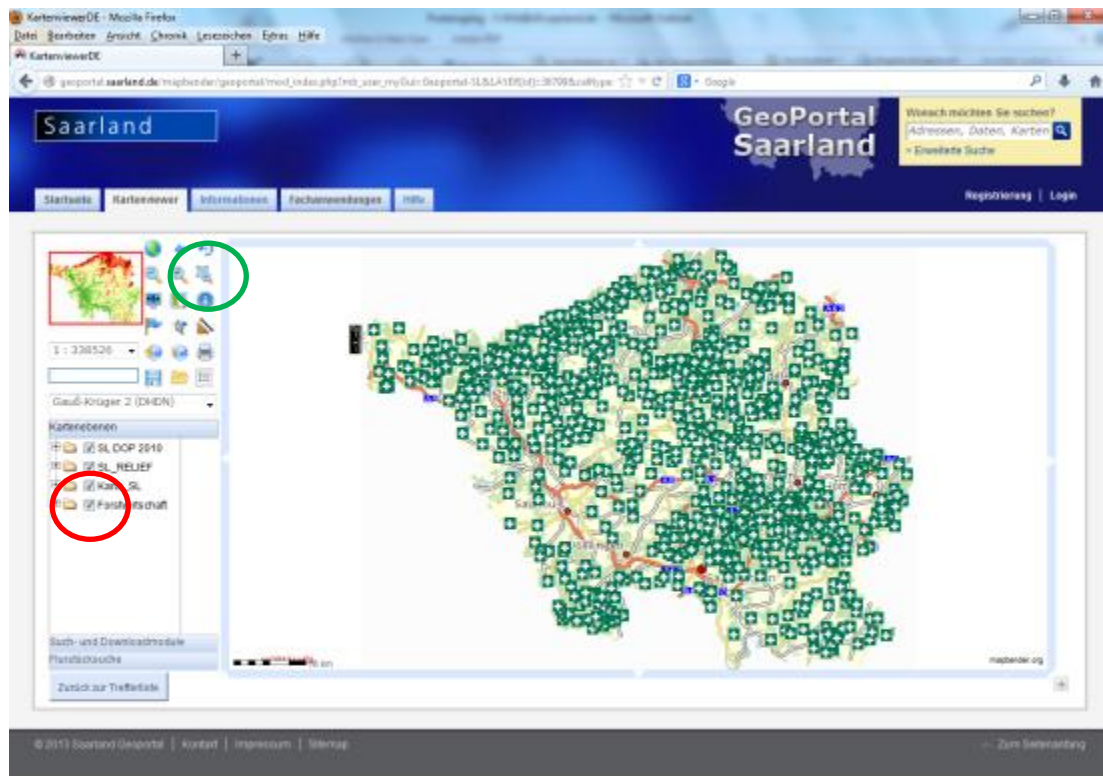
KartenviewerDE - Mozilla Firefox
Datei Bearbeiten Ansicht Chronik Lesezeichen Extras Hilfe
KartenviewerDE
geoportal.saarland.de/mapbender/geoportal/mod_index.php?mb_user_myGui=Geoportal-SL&LAYER[id]=38709&zoffype
Google

Saarland
GeoPortal Saarland
Wonach möchten Sie suchen?
Adressen, Daten, Karten
» Erweiterte Suche
Startseite
Kartenviewer
Informationen
Fachanwendungen
Hilfe
Registrierung | Login

1 : 338526
Gauß-Krüger 2 (DHDN)
Kartenebenen
SL DOP 2010
SL_RELIEF
Karte_SL
Forstwirtschaft
Such- und Downloadmodule
Fundsuche
Zurück zur Trefferliste
mapbender.org

© 2013 Saarland Geoportal | Kontakt | Impressum | Sitemap
Zum Seitenanfang